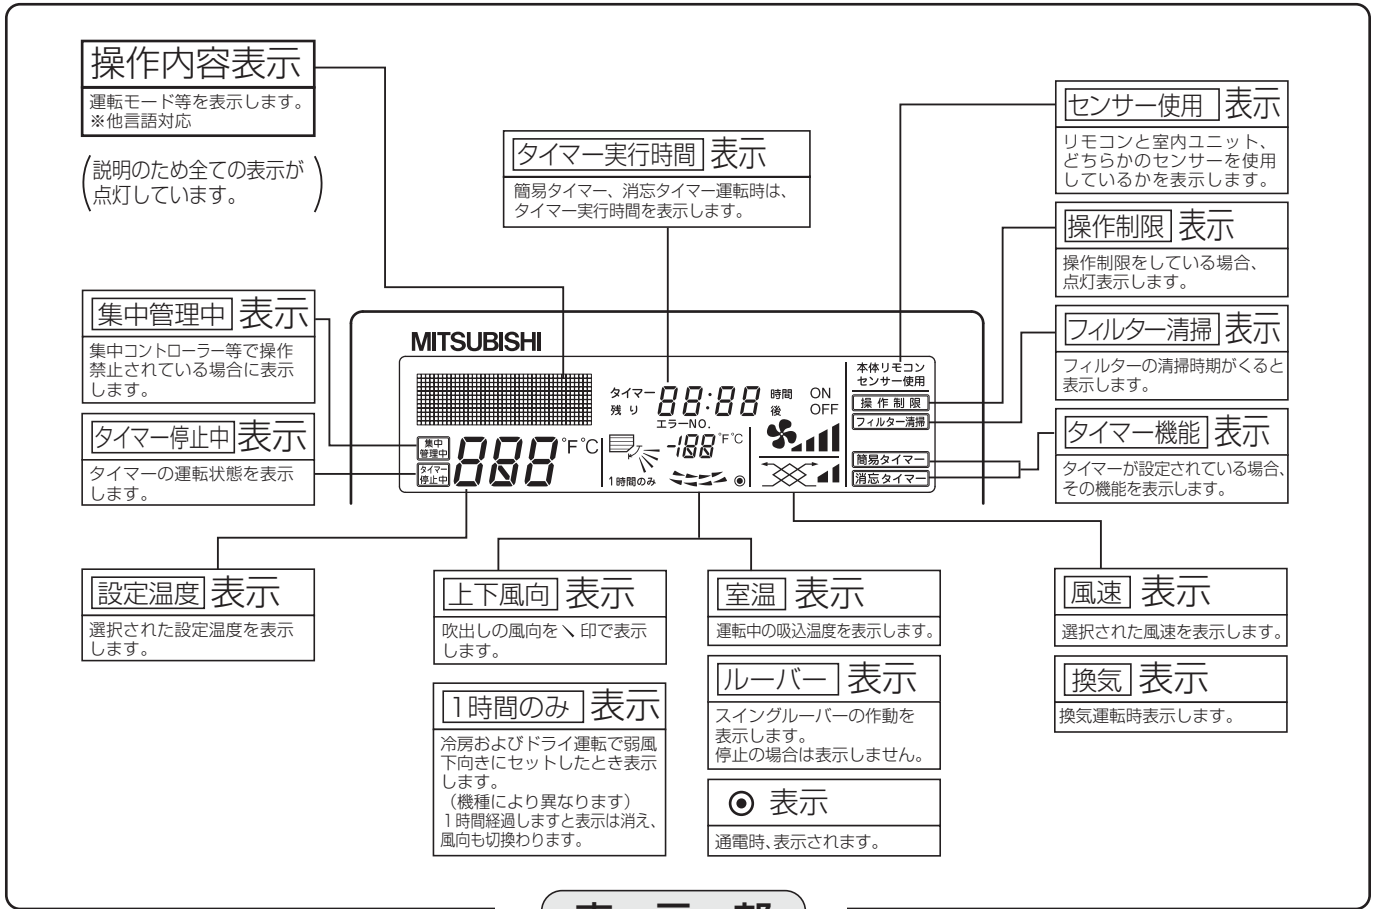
操作内容表示
運転モード等を表示します。
※他言語対応

(説明のため全ての表示が点灯しています。)

タイマー実行時間 表示
簡易タイマー、消忘タイマー運転時は、タイマー実行時間を表示します。

センサー使用 表示
リモコンと室内ユニット、どちらかのセンサーを使用しているかを表示します。

操作制限 表示
操作制限をしている場合、点灯表示します。

集中管理中 表示
集中コントローラー等で操作禁止されている場合に表示します。

フィルター清掃 表示
フィルターの清掃時期がくると表示します。

MITSUBISHI

タイマー 残り 88:88 時間 後 ON OFF
エラーNO.
本体リモコン センサー使用
操作制限
フィルター清掃

タイマー停止中 表示
タイマーの運転状態を表示します。

集中管理中
タイマー停止中
888 °F°C
-188 °F°C
1時間のみ
簡易タイマー
消忘タイマー

タイマー機能 表示
タイマーが設定されている場合、その機能を表示します。

設定温度 表示
選択された設定温度を表示します。

上下風向 表示
吹出しの風向を ↘ 印で表示します。

室温 表示
運転中の吸込温度を表示します。

風速 表示
選択された風速を表示します。

ルーバー 表示
スイングルーバーの作動を表示します。
停止の場合は表示しません。

換気 表示
換気運転時表示します。

1時間のみ 表示
冷房およびドライ運転で弱風下向きにセットしたとき表示します。
(機種により異なります)
1時間経過しますと表示は消え、風向も切換わります。

⊙ 表示
通電時、表示されます。

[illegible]